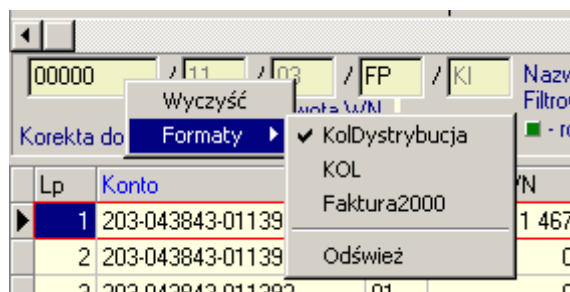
00000 / 11 / 03 / FP / KI

Nazw

Filtro

Korekta do

wota WN

- ro

Wyczyść

Formaty

✔ KolDystrybucja

KOL

Faktura2000

Odśwież

| Lp | Konto | | N |
|---|---|---|---|
| 1 | 203-043843-01139 | | 1 467 |
| 2 | 203-043843-01139 | | 0 |
| 3 | 203-043843-01139 | 01 | 0 |